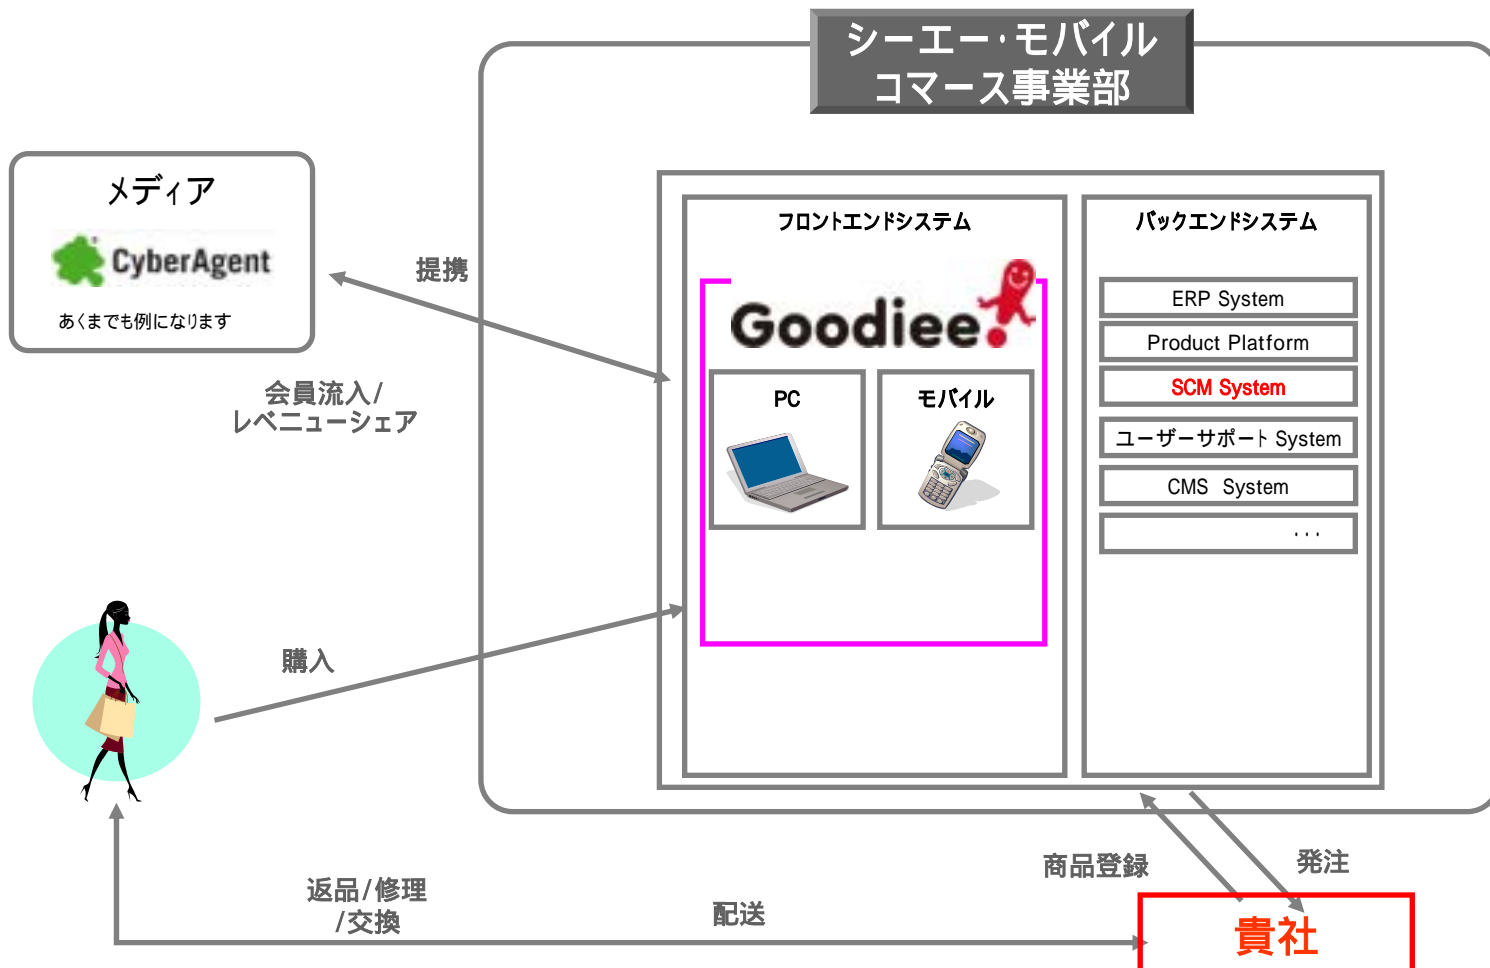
シーエー・モバイル
コマース事業部

メディア

CyberAgent

あくまでも例になります

提携

会員流入/
レベニューシェア

フロントエンドシステム

Goodiee

PC

モバイル

バックエンドシステム

ERP System

Product Platform

SCM System

ユーザーサポート System

CMS System

...

購入

商品登録

発注

返品/修理
/交換

配送

貴社